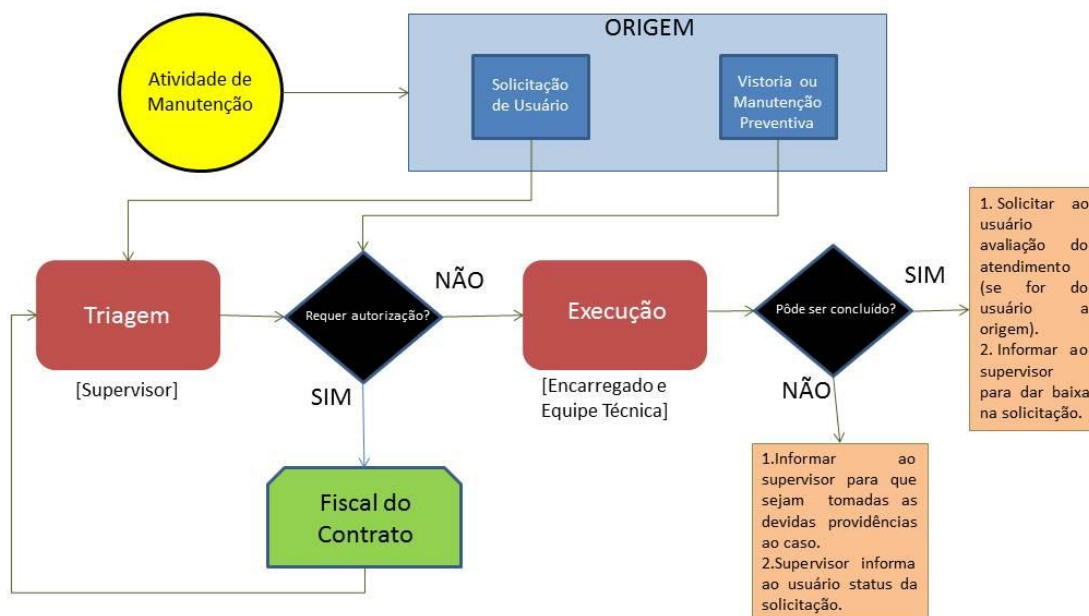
Atividade de Manutenção

ORIGEM

Solicitação de Usuário

Vistoria ou Manutenção Preventiva

Triagem

[Supervisor]

Requer autorização?

NÃO

SIM

Fiscal do Contrato

Execução

[Encarregado e Equipe Técnica]

Pôde ser concluído?

SIM

NÃO

1. Solicitar ao usuário avaliação do atendimento (se for do usuário a origem).
2. Informar ao supervisor para dar baixa na solicitação.

1.Informar ao supervisor para que sejam tomadas as devidas providências ao caso.
2.Supervisor informa ao usuário status da solicitação.